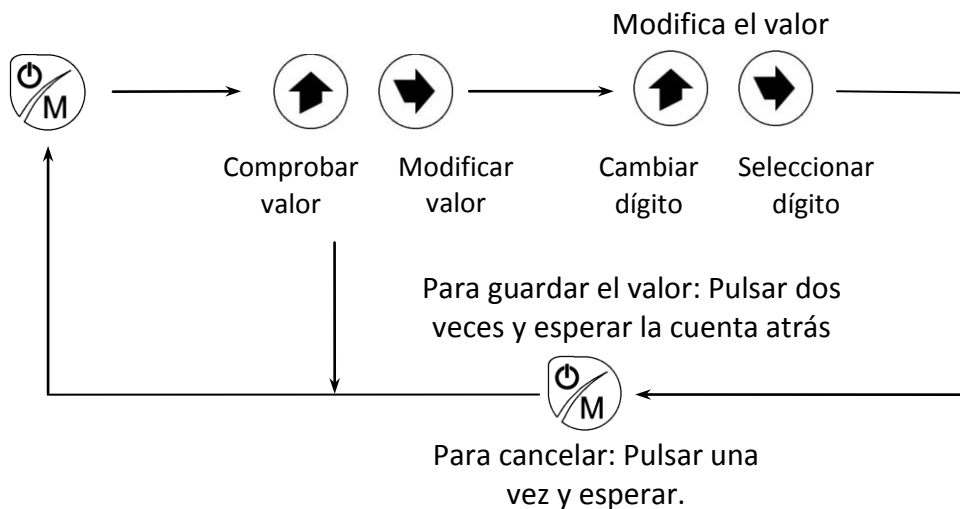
M

Modifica el valor

Comprobar valor

Modificar valor

Cambiar dígito

Seleccionar dígito

Para guardar el valor: Pulsar dos veces y esperar la cuenta atrás

M

Para cancelar: Pulsar una vez y esperar.